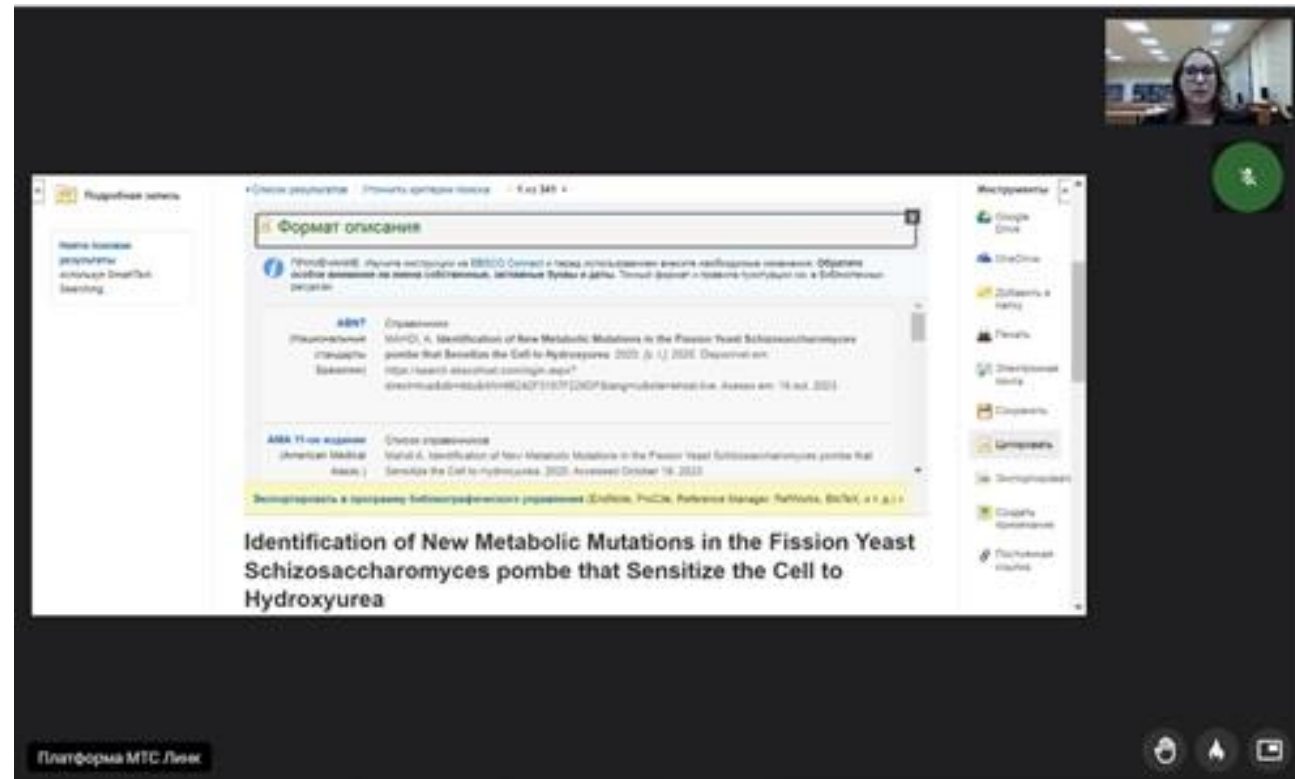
Подробная запись

Найти похожие результаты используя SmartText Searching.

« Список результатов Уточнить критерии поиска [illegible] 5 из 345 »

Формат описания

ПРИМЕЧАНИЕ: Изучите инструкции на EBSCO Connect и перед использованием внесите необходимые изменения. Обратите особое внимание на имена собственные, заглавные буквы и даты. Точный формат и правила пунктуации см. в библиотечных ресурсах.

ABNT (Национальные стандарты Бразилии) Справочники
MAHDI, K. Identification of New Metabolic Mutations in the Fission Yeast Schizosaccharomyces pombe that Sensitize the Cell to Hydroxyurea. 2020. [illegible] 2020. Disponível em: https://search.ebscohost.com/login.aspx?direct=true&db=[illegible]&lang=ru&site=eds-live. Acesso em: 19 out. 2023.

AMA 11-ое издание (American Medical Assoc.) Список справочников
Mahdi K. Identification of New Metabolic Mutations in the Fission Yeast Schizosaccharomyces pombe that Sensitize the Cell to Hydroxyurea. 2020. Accessed October 19, 2023.

Экспортировать в программу библиографического управления (EndNote, ProCite, Reference Manager, RefWorks, BibTeX, и т. д.)

Identification of New Metabolic Mutations in the Fission Yeast Schizosaccharomyces pombe that Sensitize the Cell to Hydroxyurea

Инструменты
Google Drive
OneDrive
Добавить в папку
Печать
Электронная почта
Сохранить
Цитировать
Экспортировать
Создать примечание
Постоянная ссылка

Платформа МТС Линк